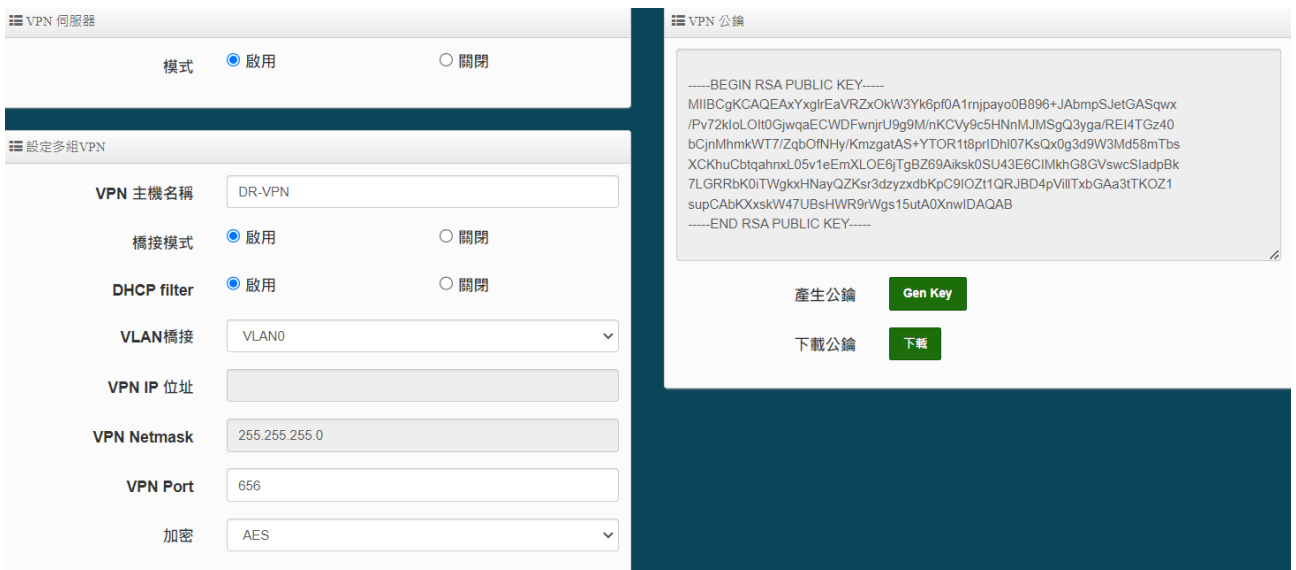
VPN 伺服器

模式 ◉ 啟用 ○ 關閉

設定多組VPN

| | |
|---|---|
| VPN 主機名稱 | DR-VPN |
| 橋接模式 | ◉ 啟用 ○ 關閉 |
| DHCP filter | ◉ 啟用 ○ 關閉 |
| VLAN橋接 | VLAN0 |
| VPN IP 位址 | |
| VPN Netmask | 255.255.255.0 |
| VPN Port | 656 |
| 加密 | AES |

VPN 公鑰

-----BEGIN RSA PUBLIC KEY-----
MIIBCgKCAQEAxYxglrEaVRZxOkW3Yk6pf0A1rnjpayo0B896+JAbmpSJetGASqwx
/Pv72kIoLOlt0GjwqaECWDFwnjrU9g9M/nKCVy9c5HNnMJMSgQ3yga/REI4TGz40
bCjnMhmkWT7/ZqbOfNHy/KmzgatAS+YTOR1t8prIDhl07KsQx0g3d9W3Md58mTbs
XCKhuCbtqahnxL05v1eEmXLOE6jTgBZ69Aiksk0SU43E6CIMkhG8GVswcSladpBk
7LGRRbK0iTWgkxHNayQZKsr3dzyzxdbKpC9IOZt1QRJBD4pVillTxbGAa3tTKOZ1
supCAbKXxskW47UBsHWR9rWgs15utA0XnwIDAQAB
-----END RSA PUBLIC KEY-----

產生公鑰 Gen Key

下載公鑰 下載